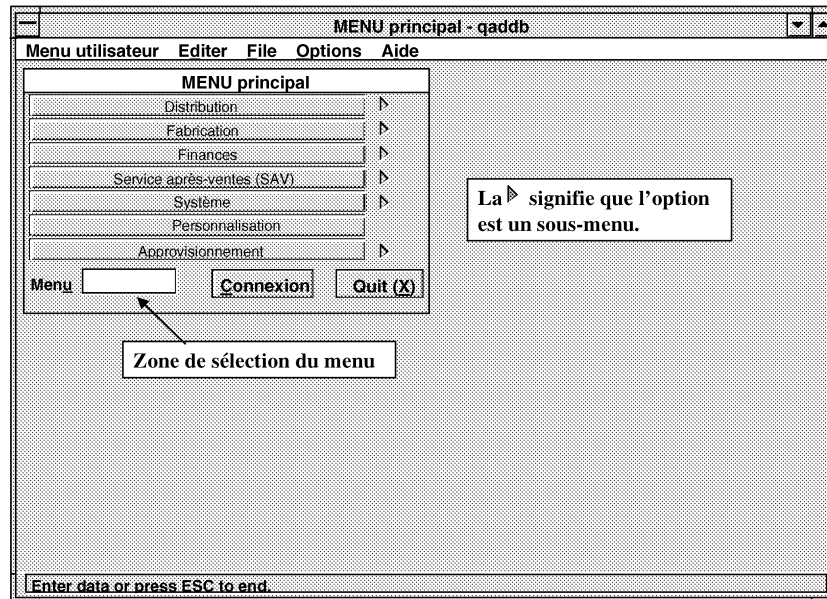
MENU principal - qaddb

Menu utilisateur Editer File Options Aide

MENU principal

Distribution

Fabrication

Finances

Service après-ventes (SAV)

Système

Personnalisation

Approvisionnement

Menu

Connexion

Quit (X)

La ▷ signifie que l'option est un sous-menu.

Zone de sélection du menu

Enter data or press ESC to end.